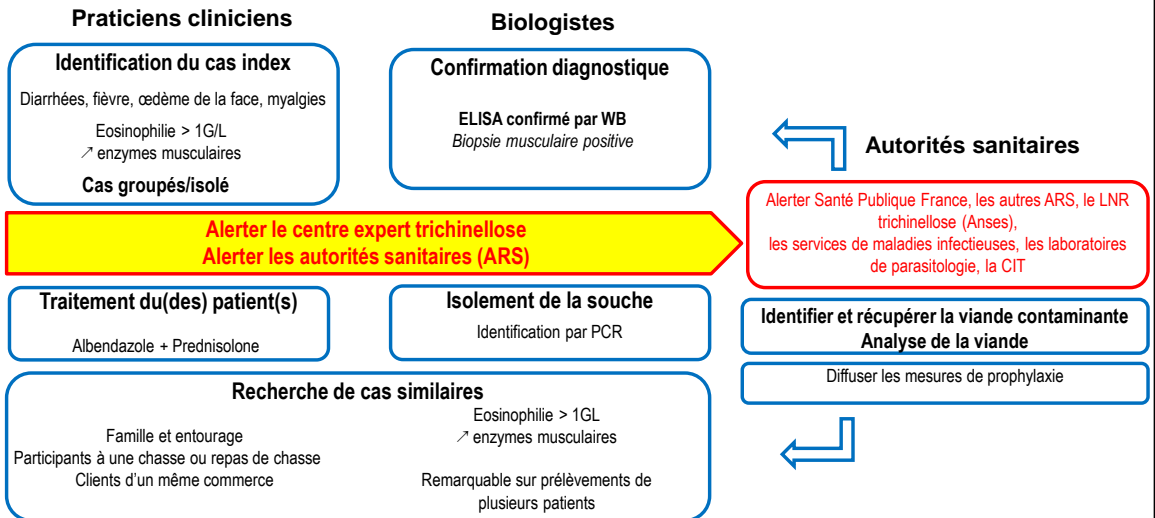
Praticiens cliniciens

Identification du cas index

Diarrhées, fièvre, œdème de la face, myalgies

Eosinophilie > 1G/L
↗ enzymes musculaires

Cas groupés/isolé

Biologistes

Confirmation diagnostique

ELISA confirmé par WB
Biopsie musculaire positive

Autorités sanitaires

Alerter le centre expert trichinellose
Alerter les autorités sanitaires (ARS)

Alerter Santé Publique France, les autres ARS, le LNR trichinellose (Anses), les services de maladies infectieuses, les laboratoires de parasitologie, la CIT

Traitement du(des) patient(s)

Albendazole + Prednisolone

Isolement de la souche

Identification par PCR

Identifier et récupérer la viande contaminante
Analyse de la viande

Diffuser les mesures de prophylaxie

Recherche de cas similaires

Famille et entourage
Participants à une chasse ou repas de chasse
Clients d'un même commerce

Eosinophilie > 1GL
↗ enzymes musculaires

Remarquable sur prélèvements de plusieurs patients